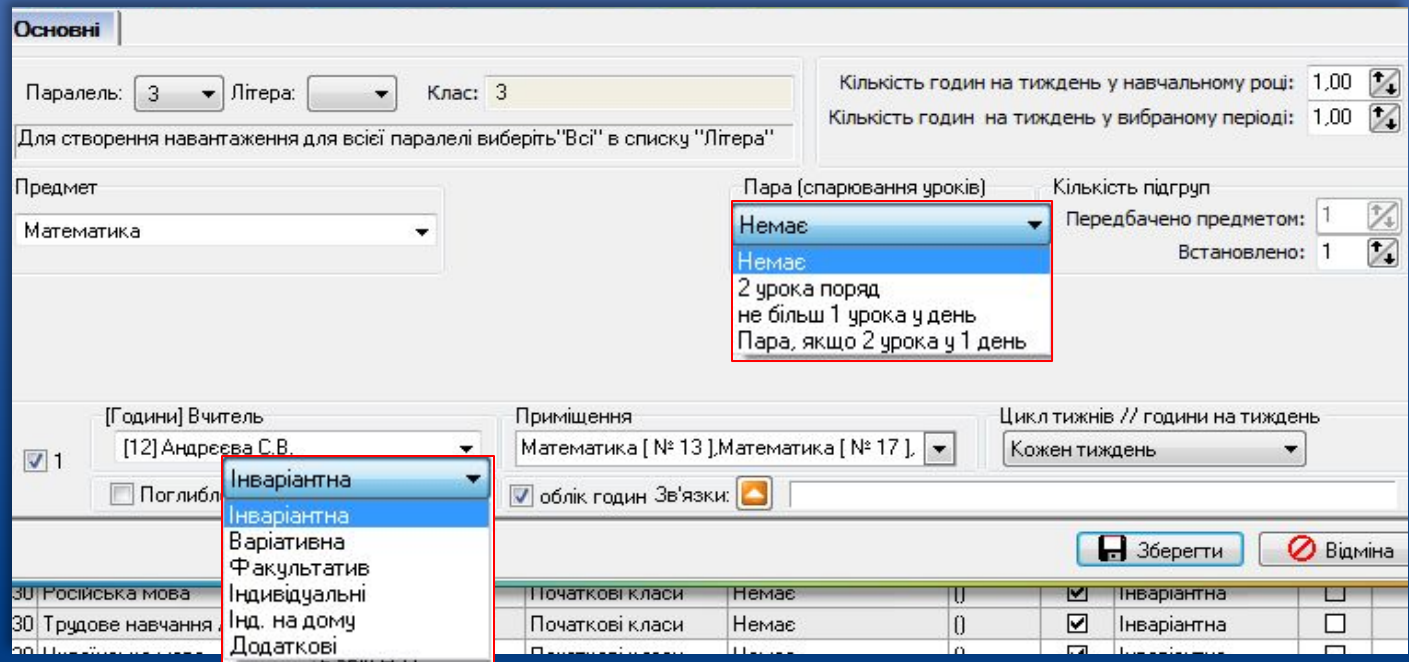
Основні

Паралель: 3 Літера: Клас: 3

Для створення навантаження для всієї паралелі виберіть"Всі" в списку "Літера"

Кількість годин на тиждень у навчальному році: 1,00

Кількість годин на тиждень у вибраному періоді: 1,00

Предмет

Математика

Пара (спарювання уроків)

Немає

Немає

2 урока поряд

не більш 1 урока у день

Пара, якщо 2 урока у 1 день

Кількість підгруп

Передбачено предметом: 1

Встановлено: 1

[Години] Вчитель

[12] Андрєєва С.В.

1

Поглибл

Інваріантна

Інваріантна

Варіативна

Факультатив

Індивідуальні

Інд. на дому

Додаткові

Приміщення

Математика [ № 13 ],Математика [ № 17 ],

облік годин Зв'язки:

Цикл тижнів // години на тиждень

Кожен тиждень

Зберегти

Відміна

| 30 | Російська мова | Початкові класи | Немає | () | ☑ | Інваріантна | ☐ |
|---|---|---|---|---|---|---|---|
| 30 | Трудове навчання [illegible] | Початкові класи | Немає | () | ☑ | Інваріантна | ☐ |
| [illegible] | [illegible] | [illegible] | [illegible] | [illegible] | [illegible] | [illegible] | |